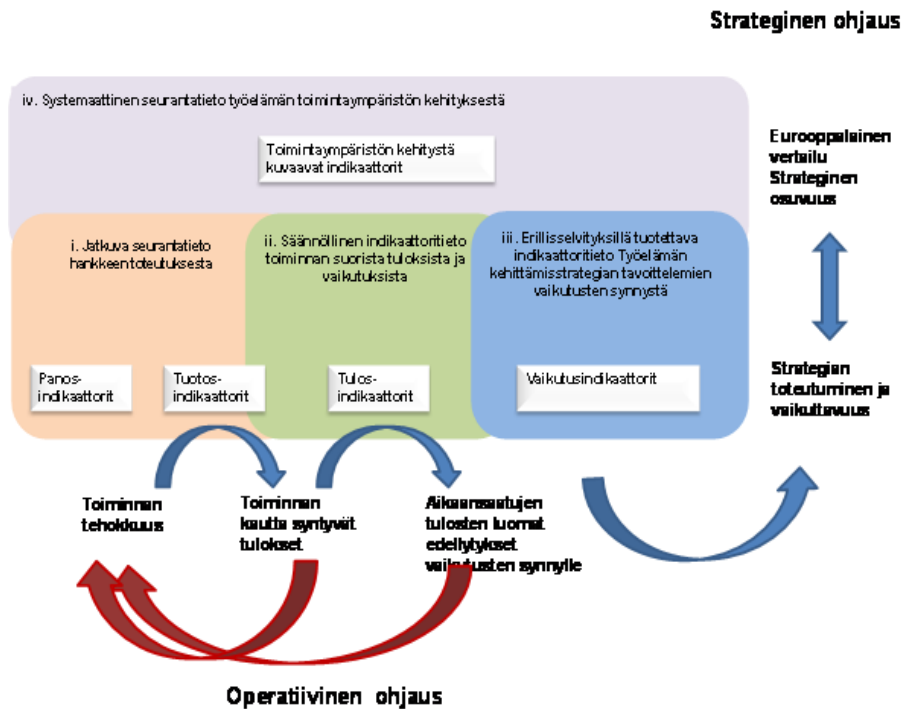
Strateginen ohjaus

iv. Systemaattinen seurantatieto työelämän toimintaympäristön kehityksestä

Toimintaympäristön kehitystä kuvaavat indikaattorit

Eurooppalainen vertailu Strateginen osuvuus

i. Jatkuva seurantatieto hankkeen toteutuksesta

ii. Säännöllinen indikaattoritieto toiminnan suorista tuloksista ja vaikutuksista

iii. Erillisselvityksillä tuotettava indikaattoritieto Työelämän kehittämisstrategian tavoittelemien vaikutusten synnystä

Panos-indikaattorit

Tuotos-indikaattorit

Tulos-indikaattorit

Vaikutusindikaattorit

Strategian toteutuminen ja vaikuttavuus

Toiminnan tehokkuus

Toiminnan kautta syntyvät tulokset

Aikaansaatujen tulosten luomat edellytykset vaikutusten synnylle

Operatiivinen ohjaus